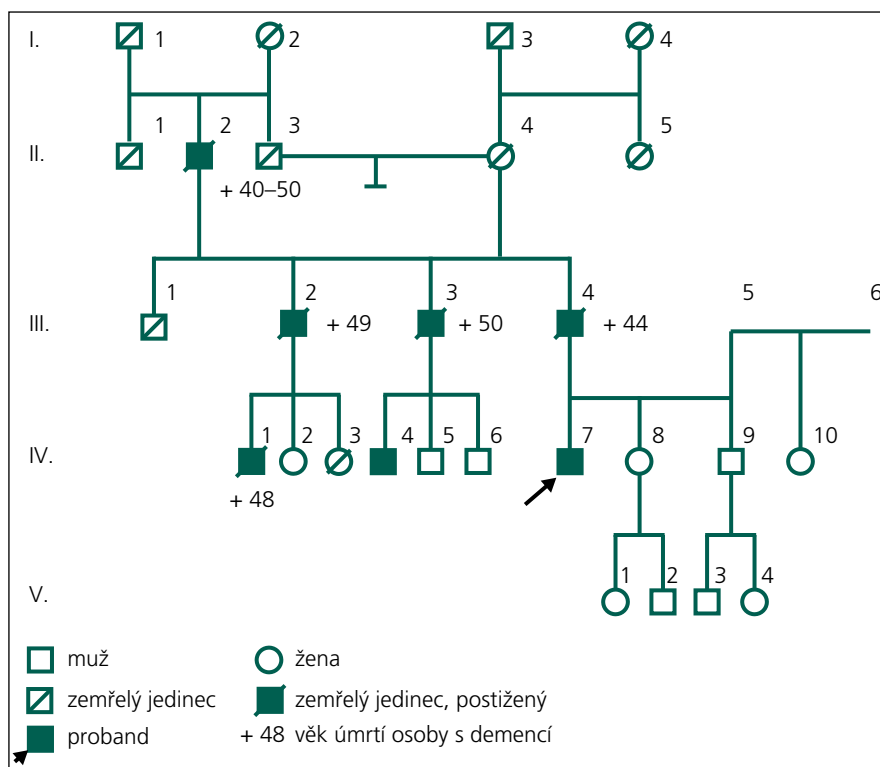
I. 1 2 3 4

II. 1 2 3 4 5

+ 40–50

III. 1 2 + 49 3 + 50 4 + 44 5 6

IV. 1 2 3 4 5 6 7 8 9 10

+ 48

V. 1 2 3 4

muž
žena
zemřelý jedinec
zemřelý jedinec, postižený
proband
+ 48 věk úmrtí osoby s demencí